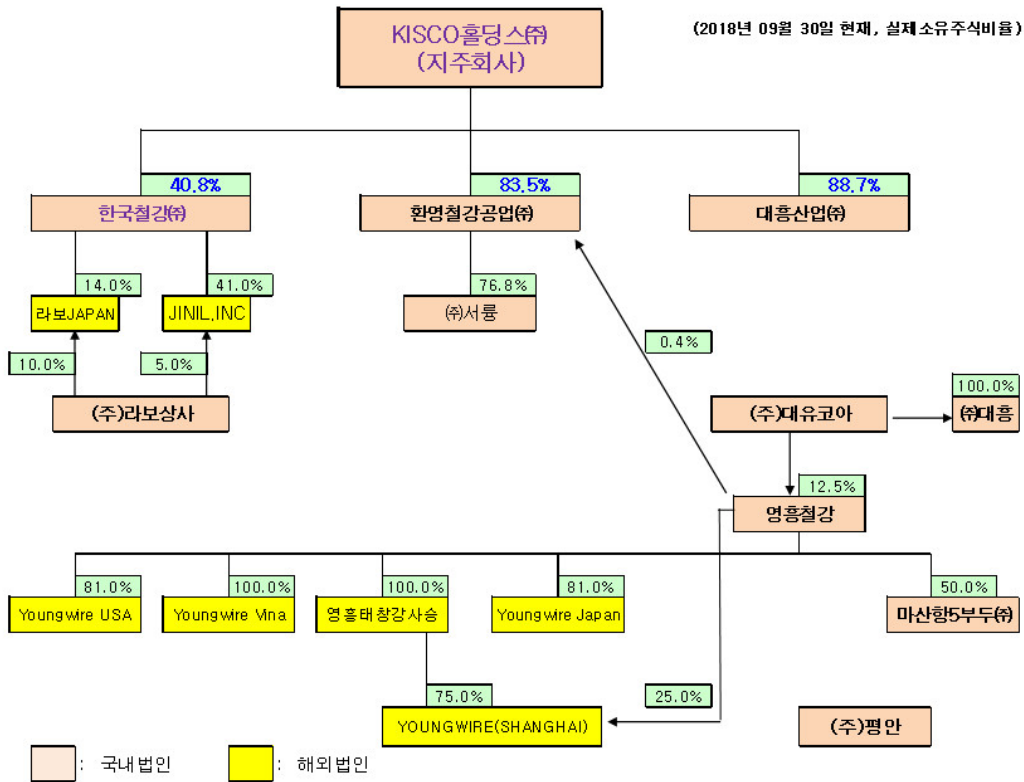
KISCO홀딩스㈜
(지주회사)

(2018년 09월 30일 현재, 실제소유주식비율)

40.8%
한국철강㈜

83.5%
환영철강공업㈜

88.7%
대흥산업㈜

14.0%
라보JAPAN

41.0%
JINIL,INC

76.8%
㈜서륭

10.0%

5.0%

(주)라보상사

0.4%

100.0%
㈜대흥

(주)대유코아

12.5%
영흥철강

81.0%
Youngwire USA

100.0%
Youngwire Vina

100.0%
영흥태창강사승

81.0%
Youngwire Japan

50.0%
마산항5부두㈜

75.0%
YOUNGWIRE(SHANGHAI)

25.0%

(주)평안

: 국내법인

: 해외법인